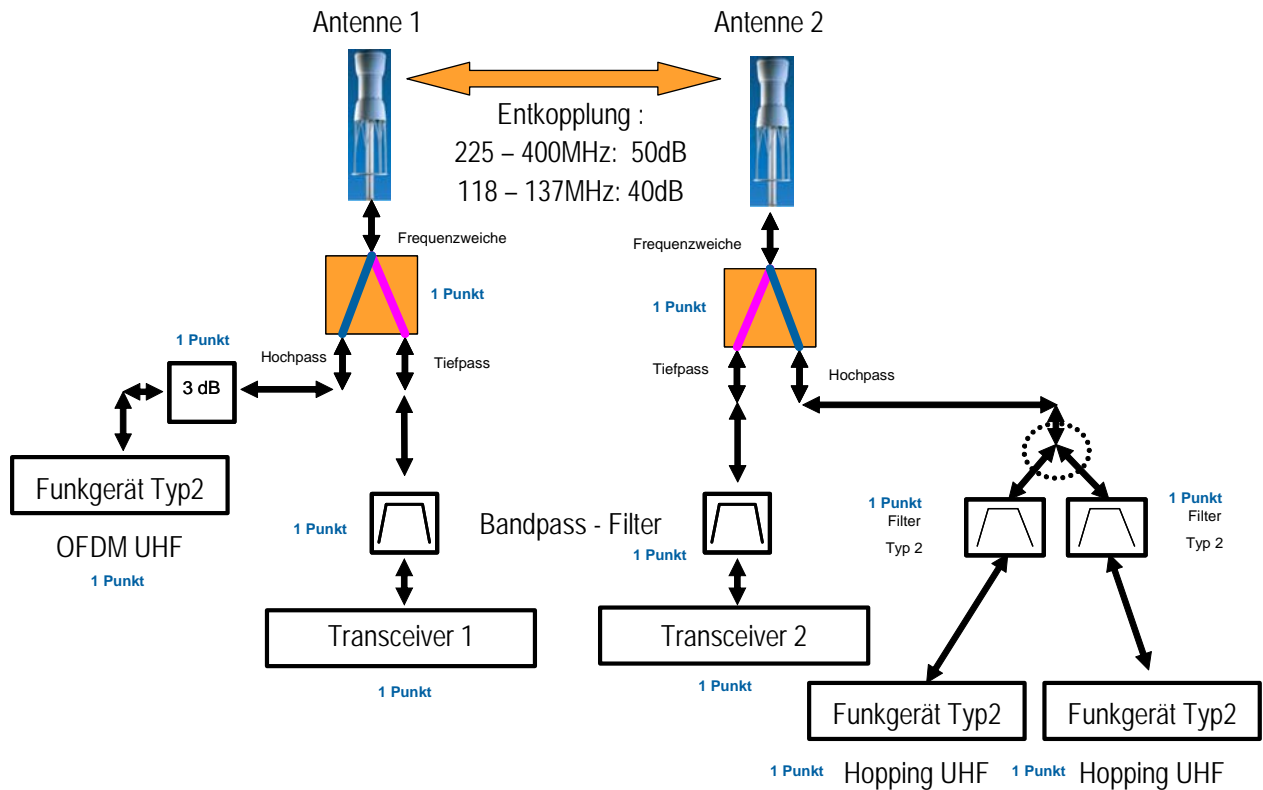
Antenne 1

Antenne 2

Entkopplung :
225 – 400MHz: 50dB
118 – 137MHz: 40dB

Frequenzweiche

1 Punkt

Frequenzweiche

1 Punkt

1 Punkt

Hochpass

Tiefpass

3 dB

Tiefpass

Hochpass

Funkgerät Typ2

OFDM UHF

1 Punkt

1 Punkt

Bandpass - Filter

1 Punkt

1 Punkt
Filter
Typ 2

1 Punkt
Filter
Typ 2

Transceiver 1

1 Punkt

Transceiver 2

1 Punkt

Funkgerät Typ2

Funkgerät Typ2

1 Punkt Hopping UHF

1 Punkt Hopping UHF